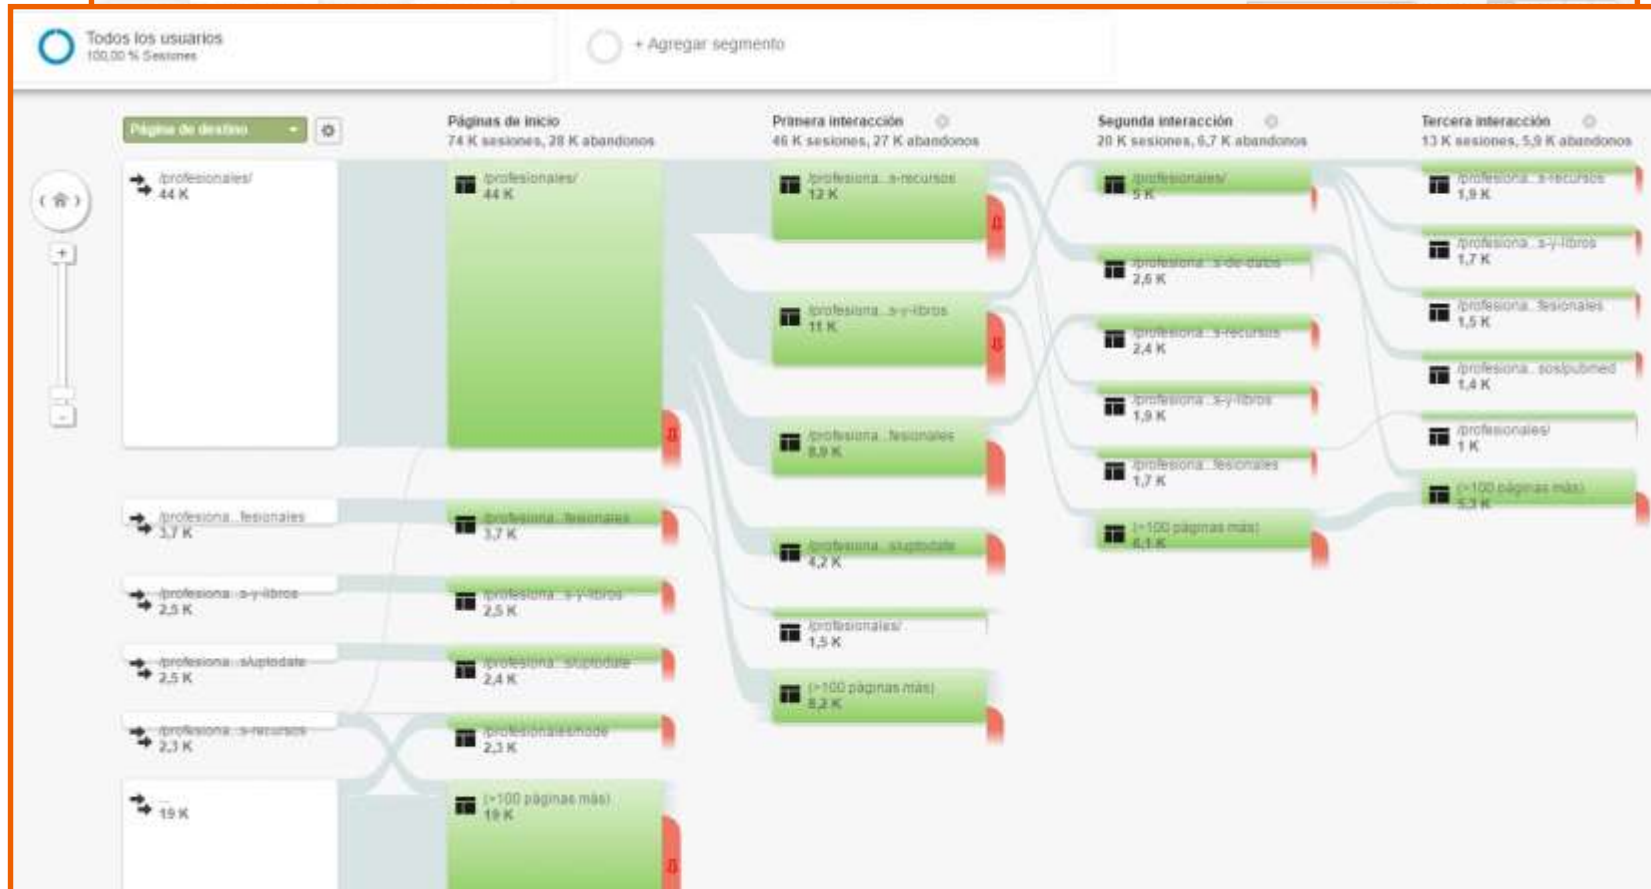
Todos los usuarios
100,00 % Sesiones

+ Agregar segmento

Página de destino

Páginas de inicio
74 K sesiones, 28 K abandonos

Primera interacción
46 K sesiones, 27 K abandonos

Segunda interacción
20 K sesiones, 6,7 K abandonos

Tercera interacción
13 K sesiones, 5,9 K abandonos

/profesionales/
44 K

/profesiona...fesionales
3,7 K

/profesiona...s-y-libros
2,5 K

/profesiona...s/uptodate
2,5 K

/profesiona...s-recursos
2,3 K

19 K

/profesionales/
44 K

/profesiona...fesionales
3,7 K

/profesiona...s-y-libros
2,5 K

/profesiona...s/uptodate
2,4 K

/profesionales/node
2,3 K

(>100 páginas más)
19 K

/profesiona...s-recursos
12 K

/profesiona...s-y-libros
11 K

/profesiona...fesionales
8,9 K

/profesiona...s/uptodate
4,2 K

/profesionales/
1,5 K

(>100 páginas más)
8,2 K

/profesionales/
5 K

/profesiona...s-de-datos
2,6 K

/profesiona...s-recursos
2,4 K

/profesiona...s-y-libros
1,9 K

/profesiona...fesionales
1,7 K

(>100 páginas más)
6,1 K

/profesiona...s-recursos
1,9 K

/profesiona...s-y-libros
1,7 K

/profesiona...fesionales
1,5 K

/profesiona...sos/pubmed
1,4 K

/profesionales/
1 K

(>100 páginas más)
5,3 K